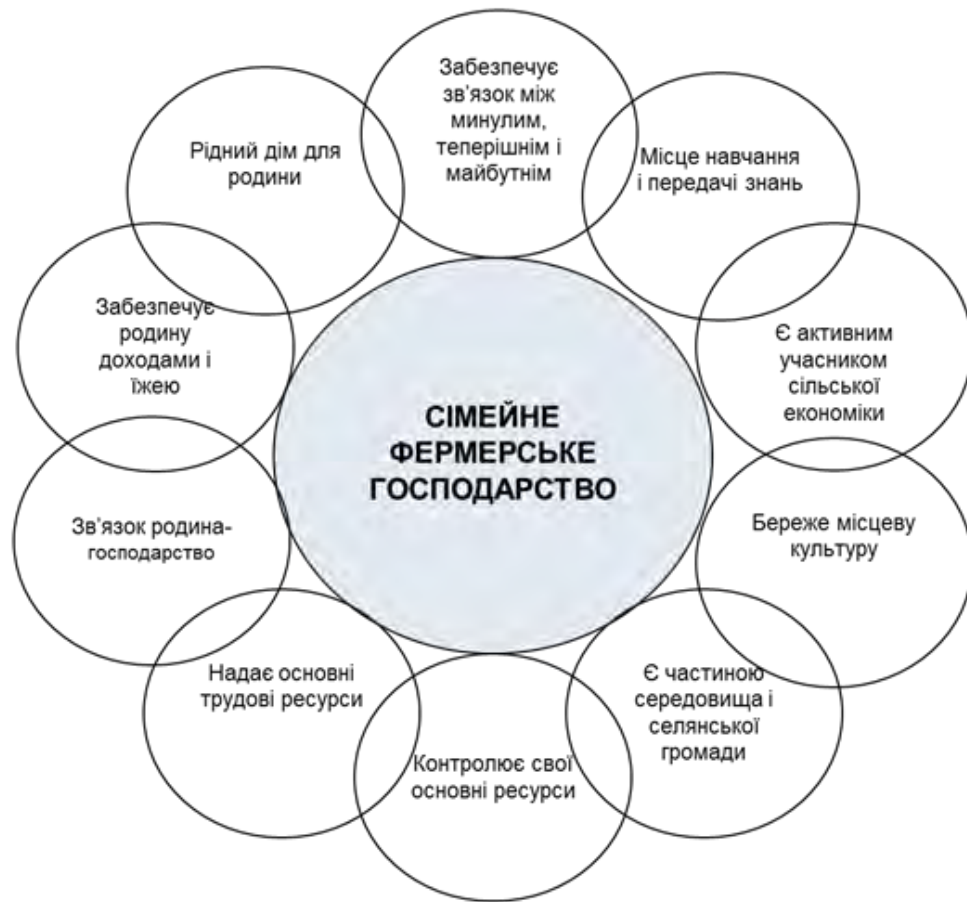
СІМЕЙНЕ ФЕРМЕРСЬКЕ ГОСПОДАРСТВО

Забезпечує зв'язок між минулим, теперішнім і майбутнім

Місце навчання і передачі знань

Є активним учасником сільської економіки

Береже місцеву культуру

Є частиною середовища і селянської громади

Контролює свої основні ресурси

Надає основні трудові ресурси

Зв'язок родина-господарство

Забезпечує родину доходами і їжею

Рідний дім для родини